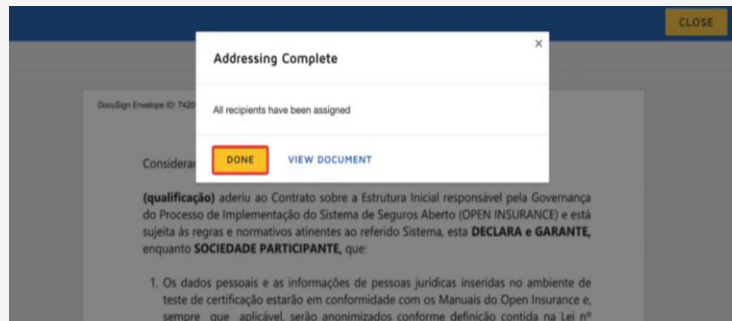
CLOSE

Addressing Complete

×

All recipients have been assigned

DONE

VIEW DOCUMENT

DocuSign Envelope ID: 7420

Considera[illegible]

**(qualificação)** aderiu ao Contrato sobre a Estrutura Inicial responsável pela Governança do Processo de Implementação do Sistema de Seguros Aberto (OPEN INSURANCE) e está sujeita às regras e normativos atinentes ao referido Sistema, esta **DECLARA e GARANTE**, enquanto **SOCIEDADE PARTICIPANTE**, que:

1. Os dados pessoais e as informações de pessoas jurídicas inseridas no ambiente de teste de certificação estarão em conformidade com os Manuais do Open Insurance e, sempre que aplicável, serão anonimizados conforme definição contida na Lei nº